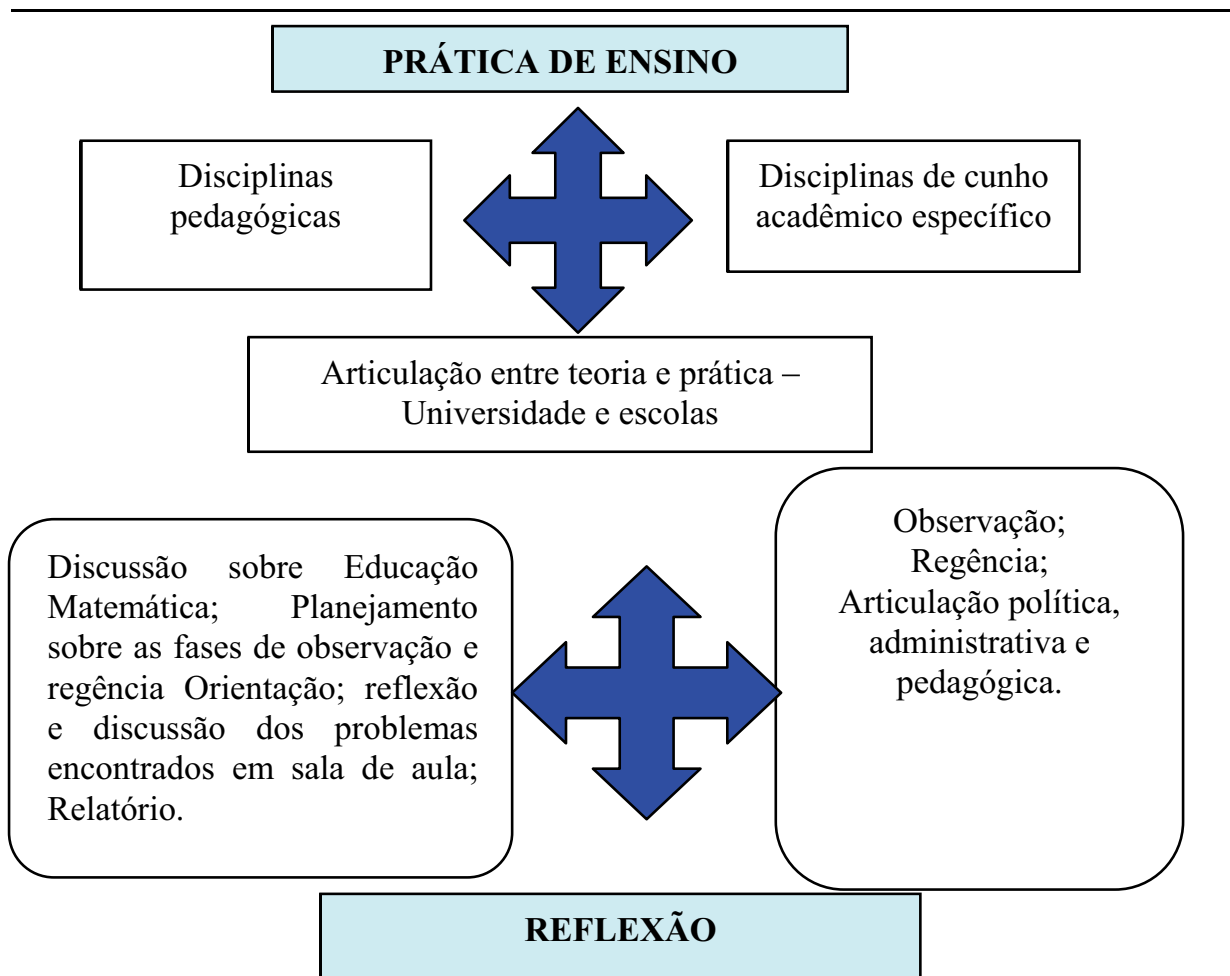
PRÁTICA DE ENSINO

Disciplinas pedagógicas

Disciplinas de cunho acadêmico específico

Articulação entre teoria e prática – Universidade e escolas

Discussão sobre Educação Matemática; Planejamento sobre as fases de observação e regência Orientação; reflexão e discussão dos problemas encontrados em sala de aula; Relatório.

Observação;
Regência;
Articulação política, administrativa e pedagógica.

REFLEXÃO